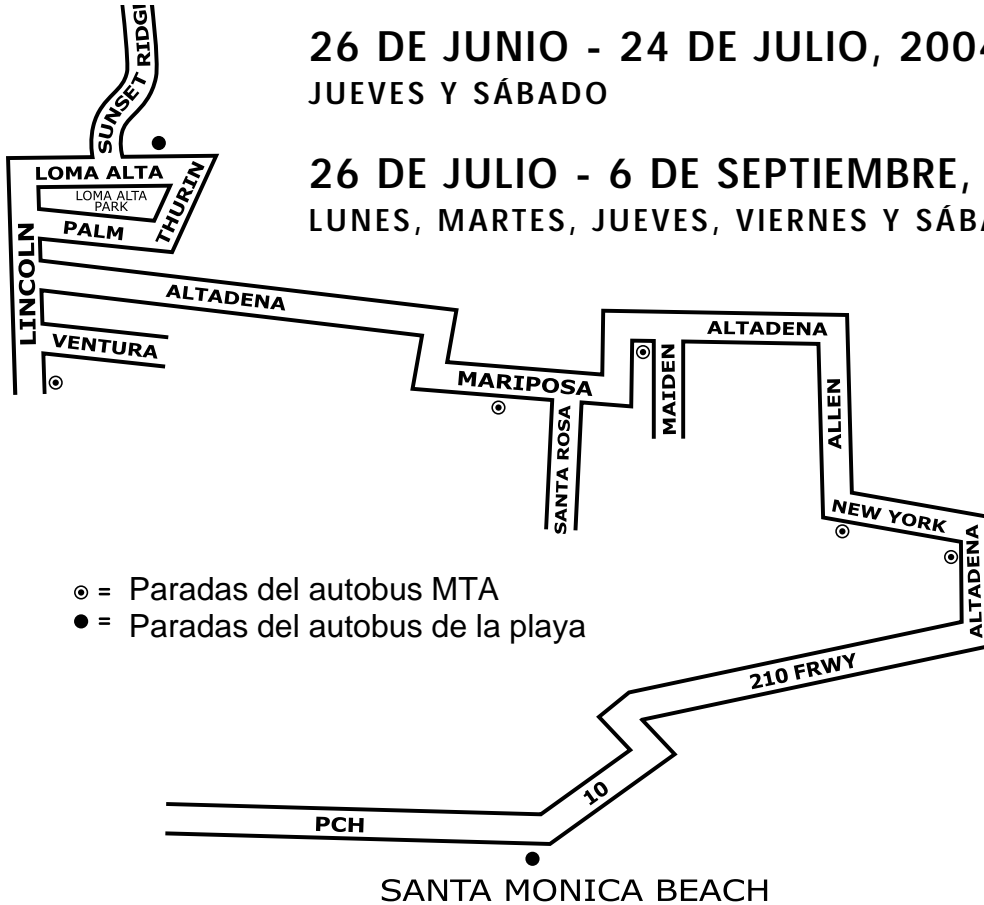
26 DE JUNIO - 24 DE JULIO, 2004
JUEVES Y SÁBADO

26 DE JULIO - 6 DE SEPTIEMBRE,
LUNES, MARTES, JUEVES, VIERNES Y SÁBA

SUNSET RIDGE
LOMA ALTA
LOMA ALTA PARK
THURIN
PALM
LINCOLN
ALTADENA
VENTURA
MARIPOSA
SANTA ROSA
MAIDEN
ALTADENA
ALLEN
NEW YORK
ALTADENA
210 FRWY
10
PCH

⊙ = Paradas del autobus MTA
● = Paradas del autobus de la playa

SANTA MONICA BEACH